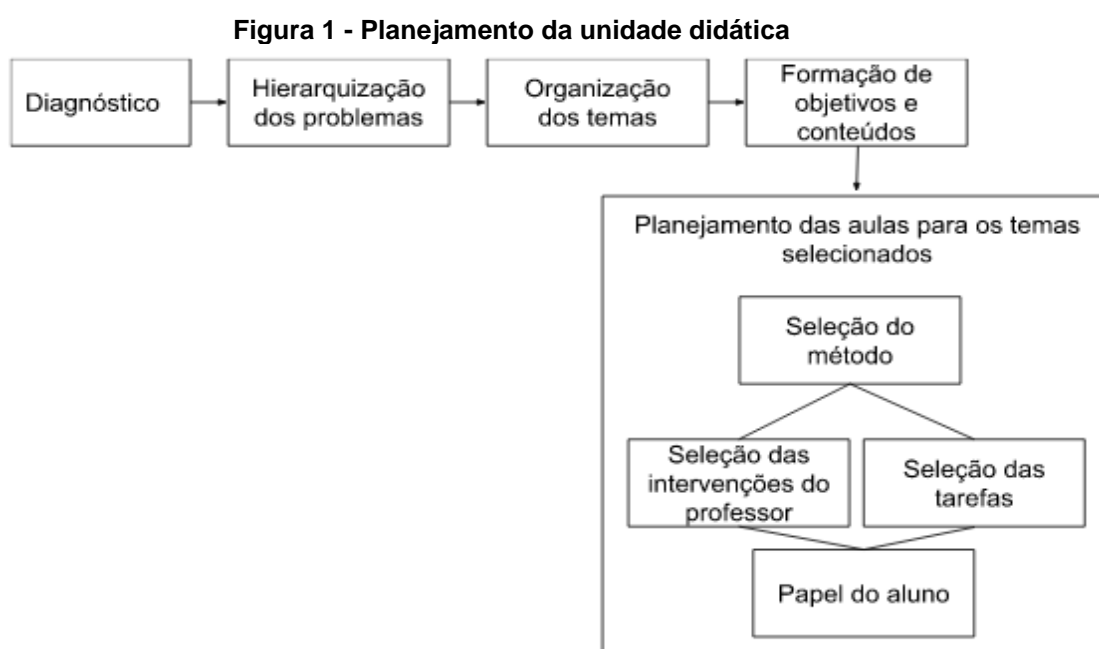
Figura 1 - Planejamento da unidade didática

Diagnóstico

Hierarquização dos problemas

Organização dos temas

Formação de objetivos e conteúdos

Planejamento das aulas para os temas selecionados

Seleção do método

Seleção das intervenções do professor

Seleção das tarefas

Papel do aluno